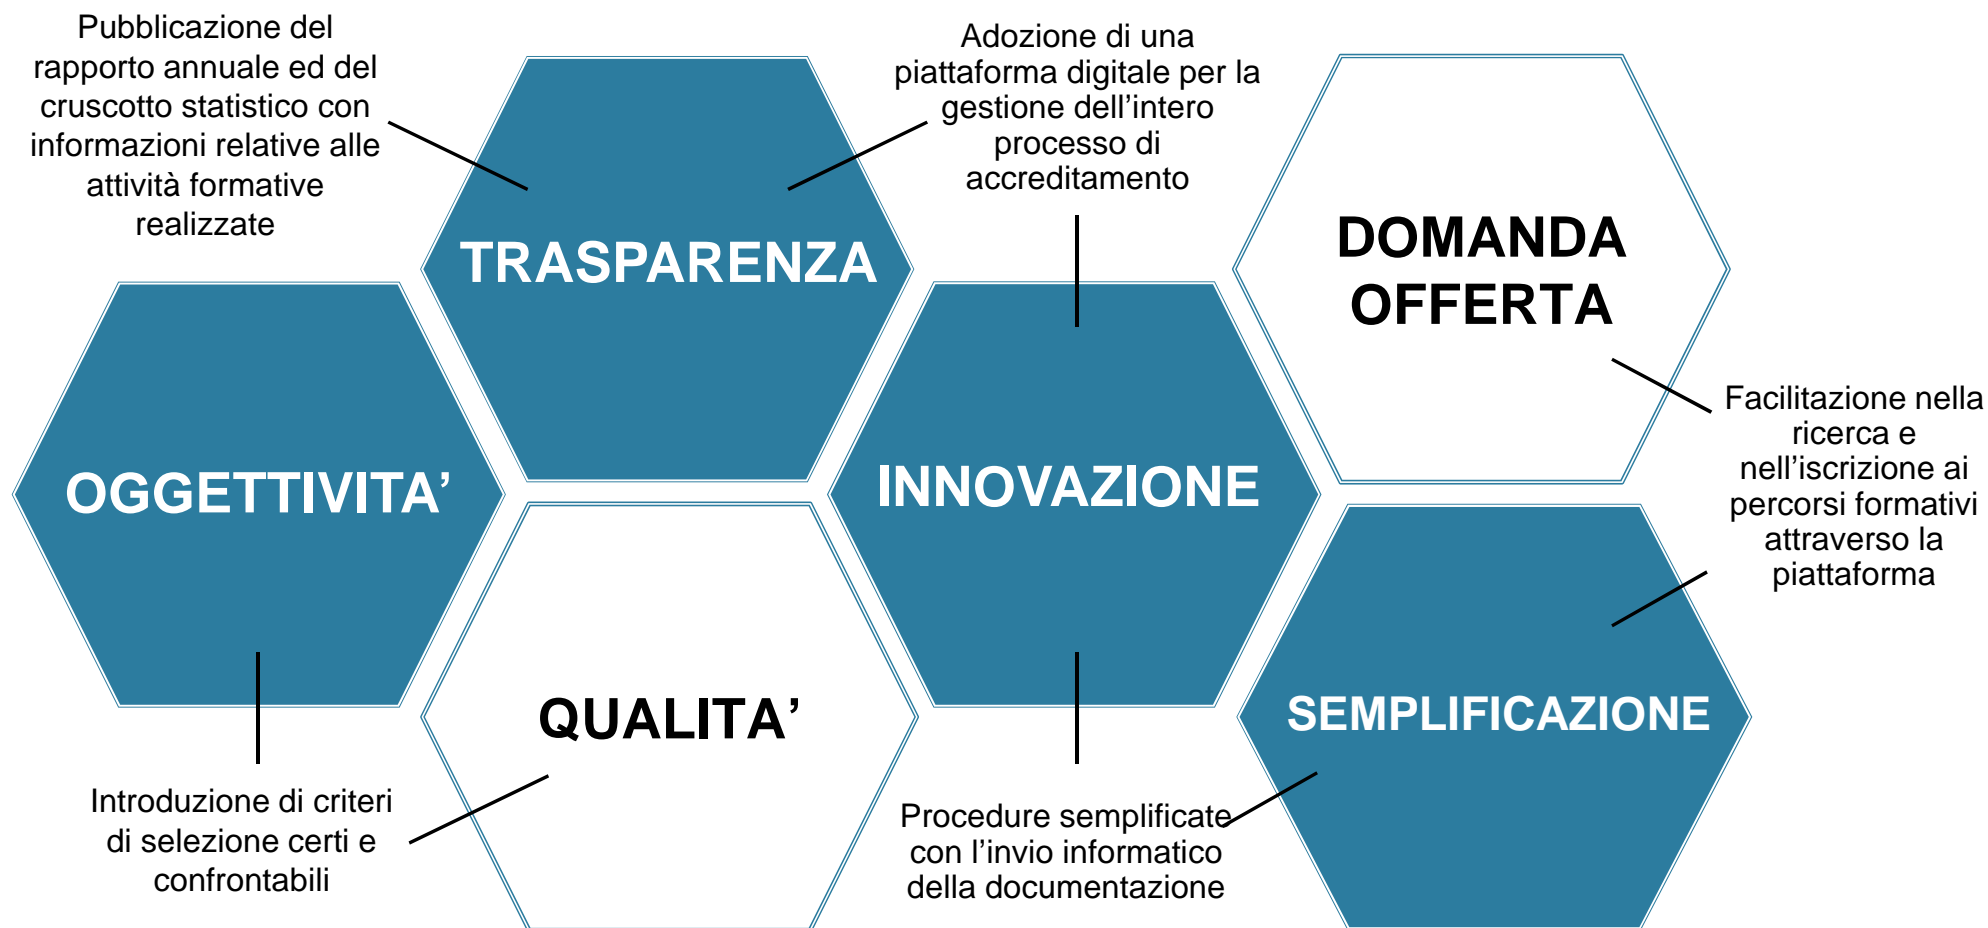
Pubblicazione del rapporto annuale ed del cruscotto statistico con informazioni relative alle attività formative realizzate

TRASPARENZA

Adozione di una piattaforma digitale per la gestione dell'intero processo di accreditamento

DOMANDA OFFERTA

Facilitazione nella ricerca e nell'iscrizione ai percorsi formativi attraverso la piattaforma

OGGETTIVITA'

INNOVAZIONE

QUALITA'

SEMPLIFICAZIONE

Introduzione di criteri di selezione certi e confrontabili

Procedure semplificate con l'invio informatico della documentazione